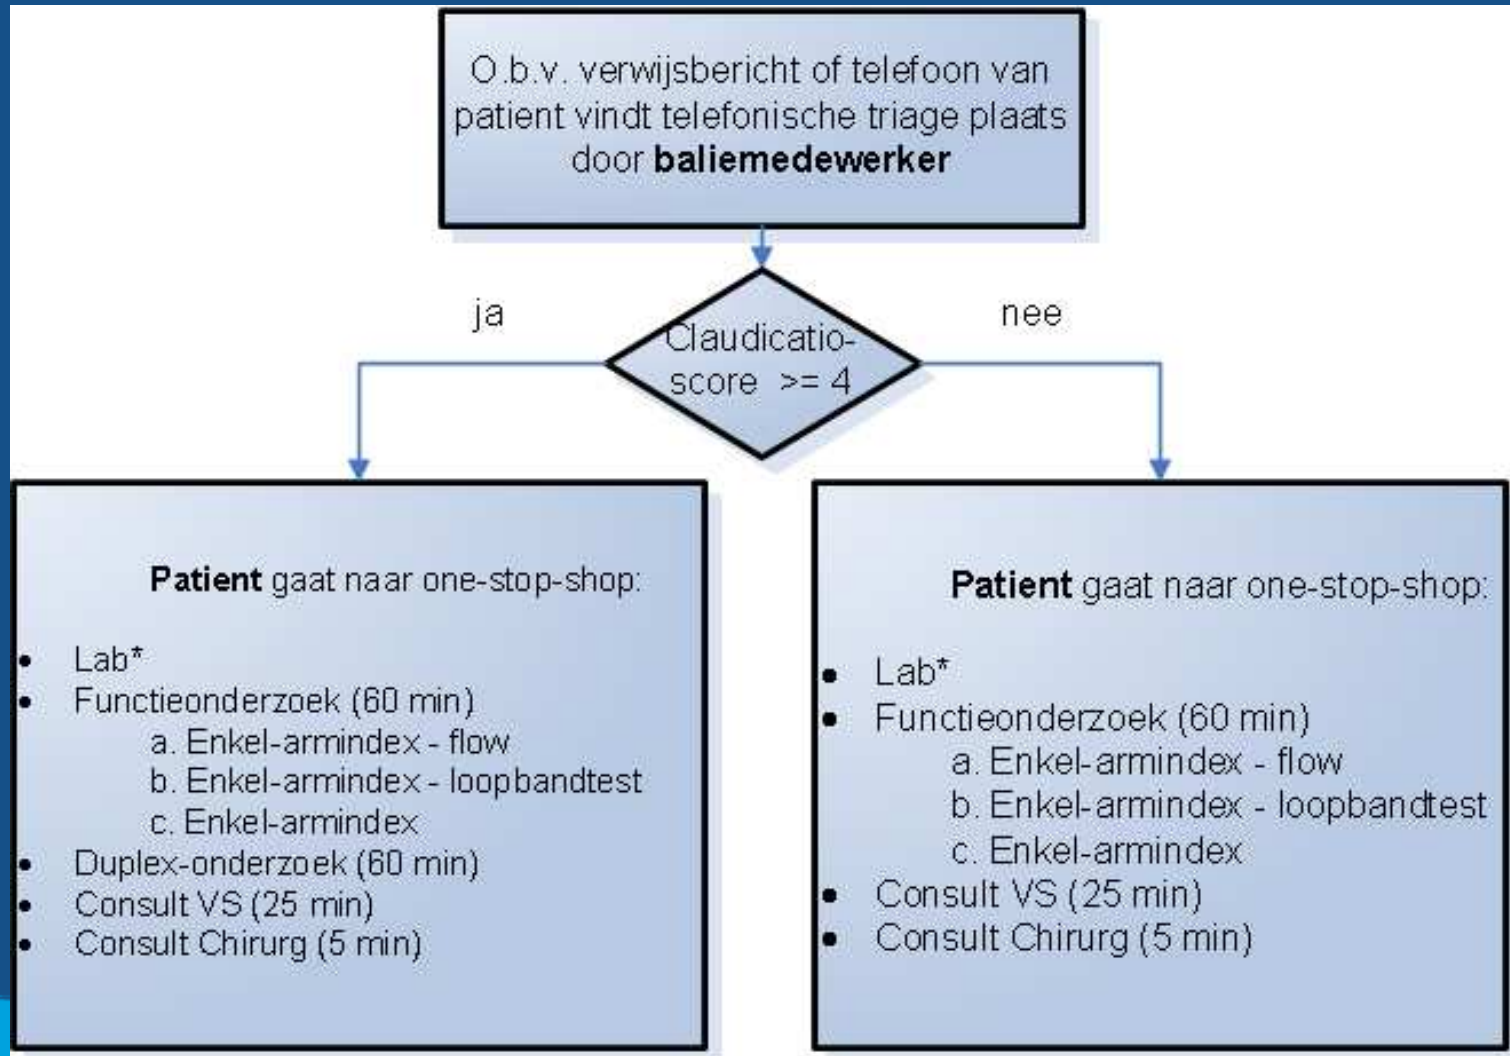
O.b.v. verwijsbericht of telefoon van patient vindt telefonische triage plaats door **baliemedewerker**

ja

Claudicatio-score >= 4

nee

**Patient** gaat naar one-stop-shop:

- Lab*
- Functieonderzoek (60 min)
 a. Enkel-armindex - flow
 b. Enkel-armindex - loopbandtest
 c. Enkel-armindex
- Duplex-onderzoek (60 min)
- Consult VS (25 min)
- Consult Chirurg (5 min)

**Patient** gaat naar one-stop-shop:

- Lab*
- Functieonderzoek (60 min)
 a. Enkel-armindex - flow
 b. Enkel-armindex - loopbandtest
 c. Enkel-armindex
- Consult VS (25 min)
- Consult Chirurg (5 min)